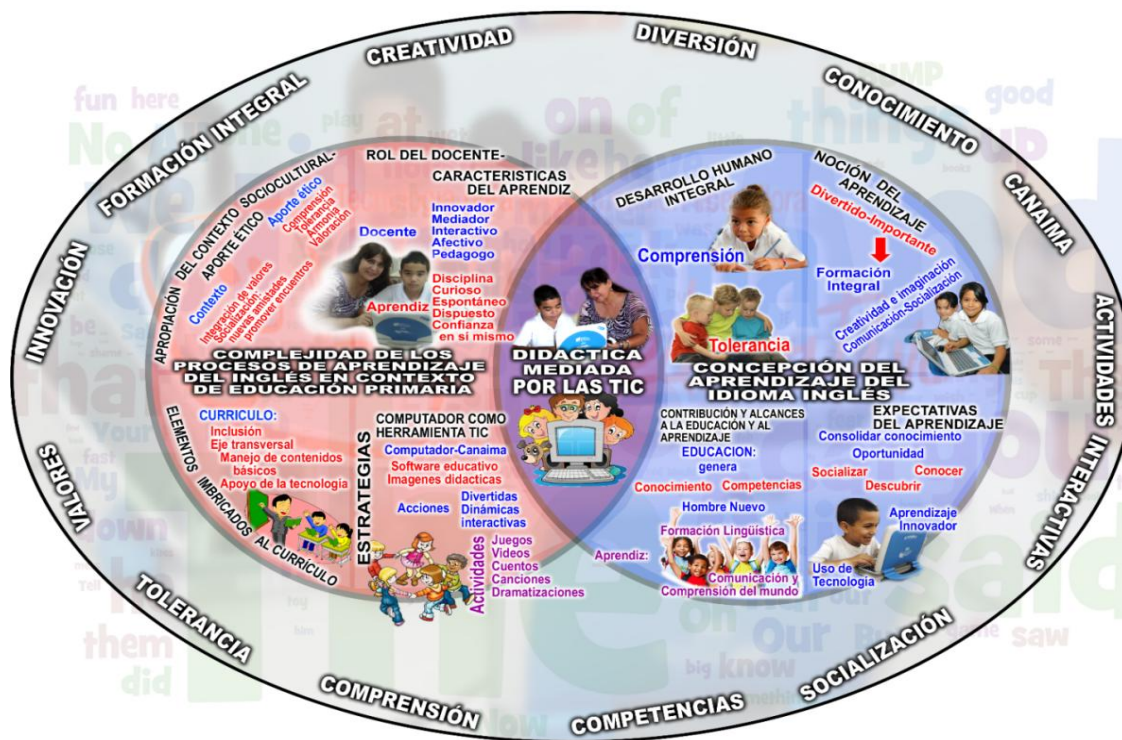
CREATIVIDAD
DIVERSIÓN
CONOCIMIENTO
CANAIMA
ACTIVIDADES INTERACTIVAS
SOCIALIZACIÓN
COMPETENCIAS
COMPRENSIÓN
TOLERANCIA
VALORES
INNOVACIÓN
FORMACIÓN INTEGRAL

ROL DEL DOCENTE-
CARACTERISTICAS DEL APRENDIZ
Docente
Innovador
Mediador
Interactivo
Afectivo
Pedagogo
Aprendiz
Disciplina
Curioso
Espontáneo
Dispuesto
Confianza en si mismo

APROPIACIÓN DEL CONTEXTO SOCIOCULTURAL-APORTE ETICO
Aporte ético
Comprensión
Tolerancia
Armonía
Valoración
Contexto
Integración de valores
Socialización
nuevas amistades
promover encuentros

COMPLEJIDAD DE LOS PROCESOS DE APRENDIZAJE DEL INGLÉS EN CONTEXTO DE EDUCACIÓN PRIMARIA

ELEMENTOS IMBRICADOS AL CURRICULO
CURRICULO:
Inclusión
Eje transversal
Manejo de contenidos básicos
Apoyo de la tecnologia

ESTRATEGIAS
COMPUTADOR COMO HERRAMIENTA TIC
Computador-Canaima
Software educativo
Imagenes didacticas
Acciones
Divertidas
Dinámicas
interactivas
Actividades
Juegos
Videos
Cuentos
Canciones
Dramatizaciones

DIDACTICA MEDIADA POR LAS TIC

DESARROLLO HUMANO INTEGRAL
Comprensión
Tolerancia
NOCIÓN DEL APRENDIZAJE
Divertido-Importante
Formación Integral
Creatividad e Imaginación
Comunicación-Socialización

CONCEPCIÓN DEL APRENDIZAJE DEL IDIOMA INGLÉS

CONTRIBUCIÓN Y ALCANCES A LA EDUCACIÓN Y AL APRENDIZAJE
EDUCACION: genera
Conocimiento
Competencias
Hombre Nuevo
Formación Lingüística
Aprendiz:
Comunicación y Comprensión del mundo

EXPECTATIVAS DEL APRENDIZAJE
Consolidar conocimiento
Oportunidad
Socializar
Conocer
Descubrir
Aprendizaje Innovador
Uso de Tecnologia